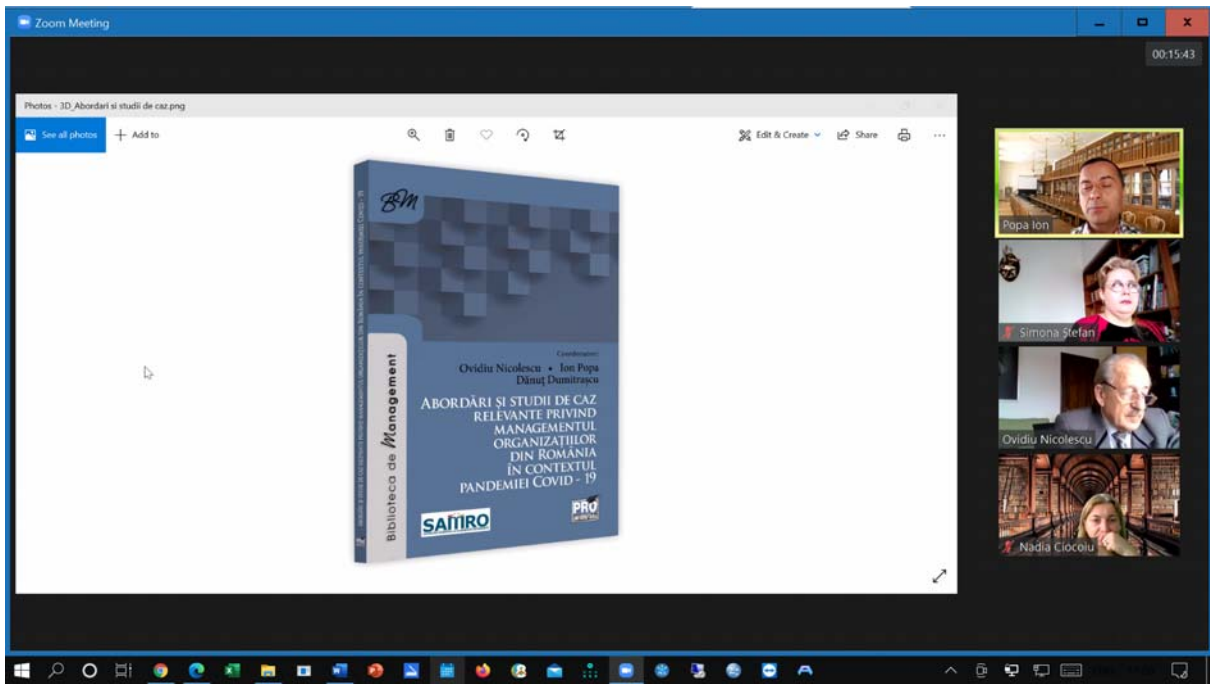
Zoom Meeting

00:15:43

Photos - 3D_Abordari si studii de caz.png

See all photos + Add to

Edit & Create Share

BM

Coordonatori:
Ovidiu Nicolescu • Ion Popa
Dănuț Dumitrașcu

ABORDĂRI ȘI STUDII DE CAZ RELEVANTE PRIVIND MANAGEMENTUL ORGANIZAȚIILOR DIN ROMÂNIA ÎN CONTEXTUL PANDEMIEI COVID - 19

Biblioteca de Management

SAMRO

PRO

Popa Ion

Simona Ștefan

Ovidiu Nicolescu

Nadia Ciocoiu